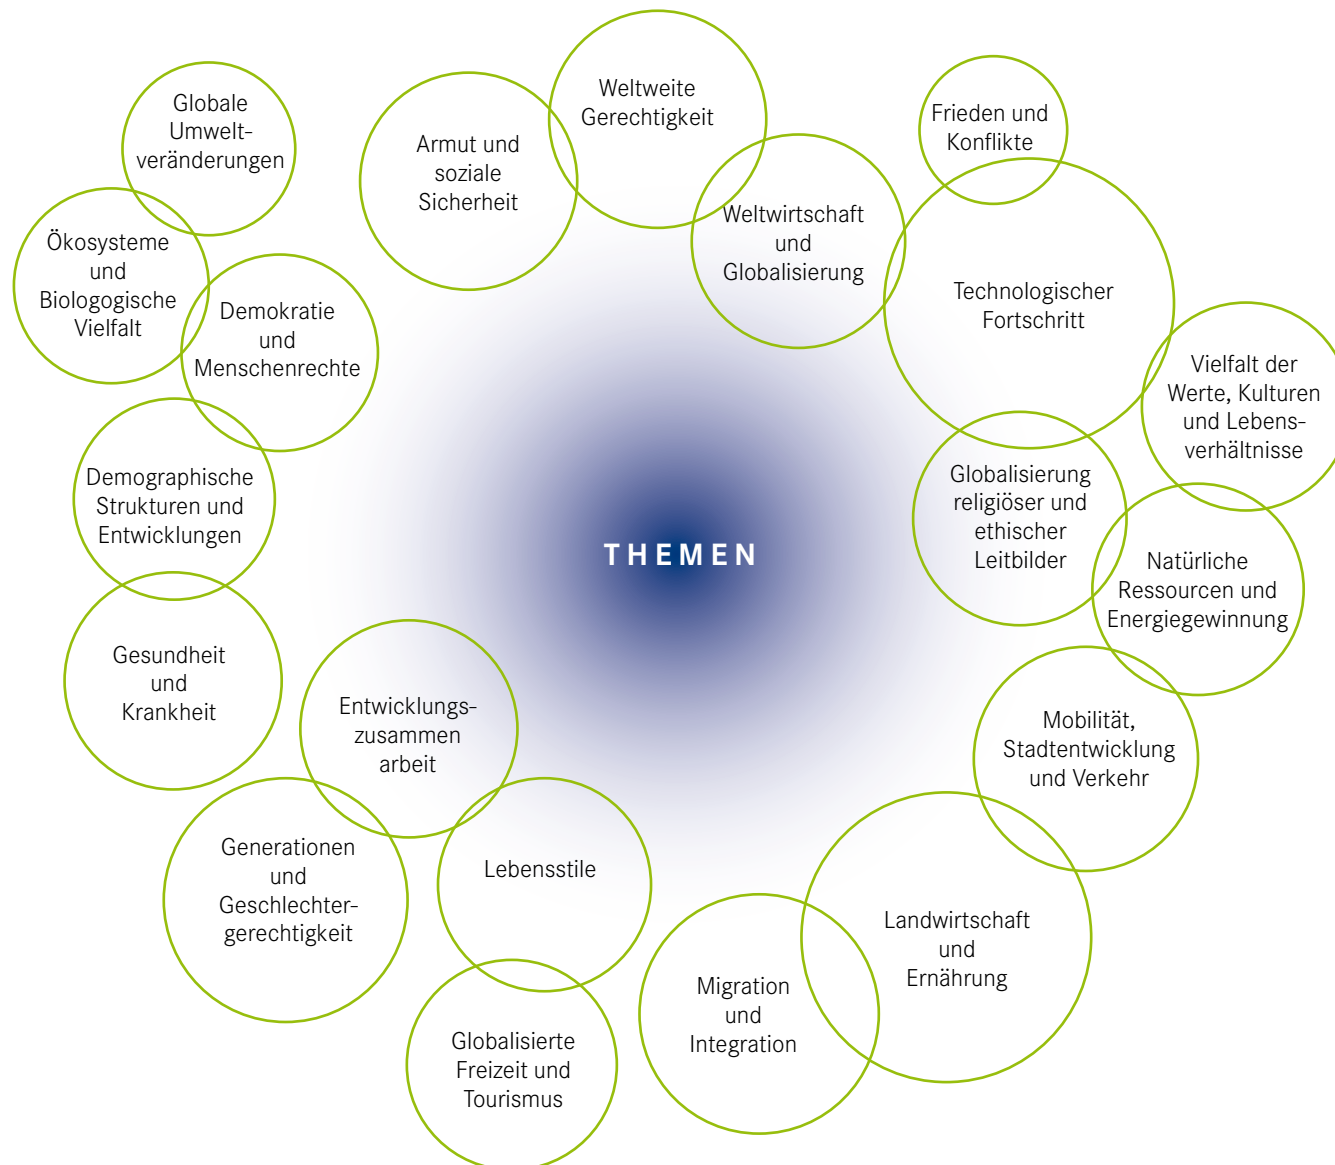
THEMEN

Globale Umweltveränderungen

Armut und soziale Sicherheit

Weltweite Gerechtigkeit

Frieden und Konflikte

Weltwirtschaft und Globalisierung

Technologischer Fortschritt

Ökosysteme und Biologogische Vielfalt

Demokratie und Menschenrechte

Vielfalt der Werte, Kulturen und Lebensverhältnisse

Demographische Strukturen und Entwicklungen

Globalisierung religiöser und ethischer Leitbilder

Natürliche Ressourcen und Energiegewinnung

Gesundheit und Krankheit

Entwicklungszusammen arbeit

Mobilität, Stadtentwicklung und Verkehr

Generationen und Geschlechtergerechtigkeit

Lebensstile

Landwirtschaft und Ernährung

Migration und Integration

Globalisierte Freizeit und Tourismus